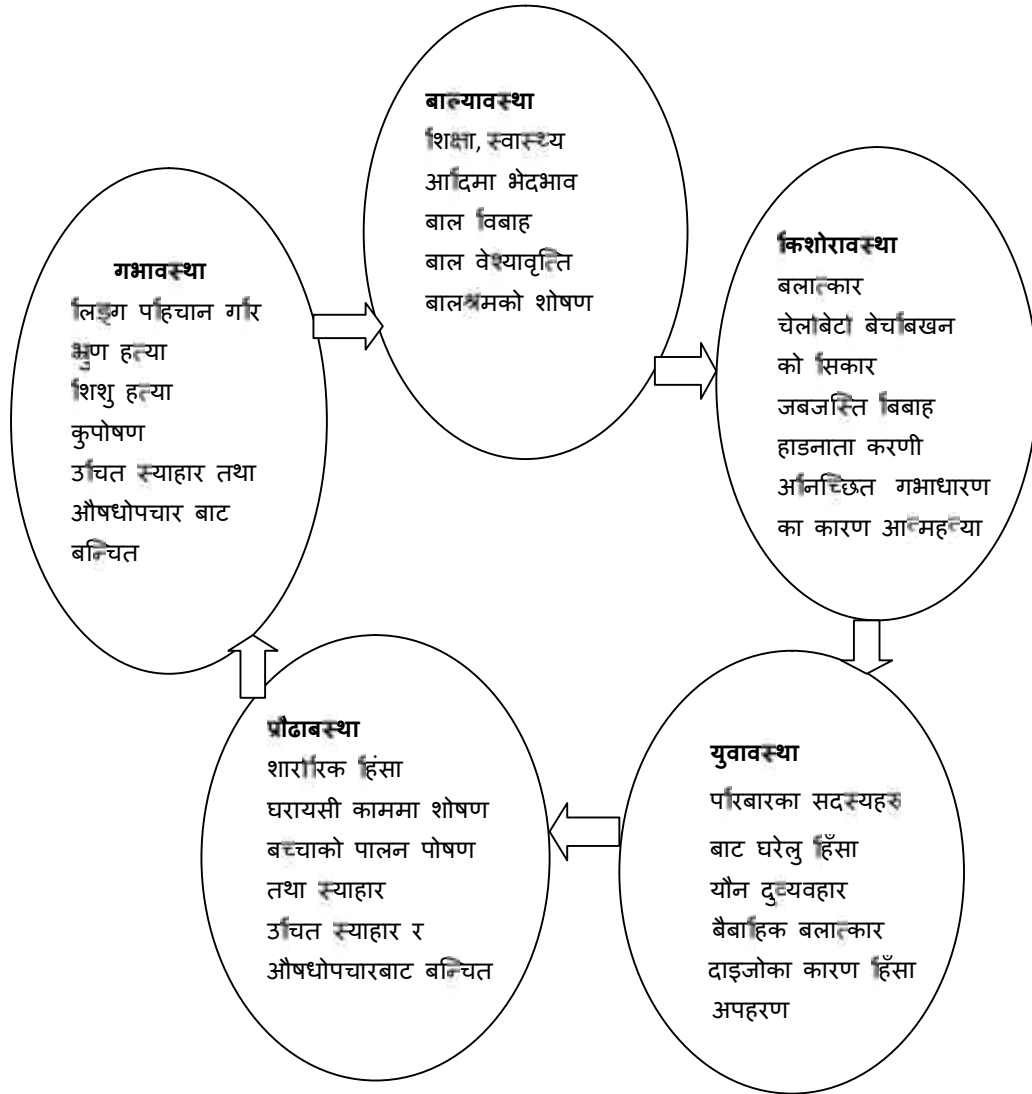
गभावस्था
लिङ्ग पहिचान गरि
भ्रुण हत्या
शिशु हत्या
कुपोषण
उचित स्याहार तथा
औषधोपचार बाट
बन्चित

बाल्यावस्था
शिक्षा, स्वास्थ्य
आदिमा भेदभाव
बाल विबाह
बाल वेश्यावृत्ति
बालश्रमको शोषण

किशोरावस्था
बलात्कार
चेलाबेटी बेचबिखन
को सिकार
जबजस्ति बिबाह
हाडनाता करणी
अनिच्छित गभाधारण
का कारण आत्महत्या

युवावस्था
परिबारका सदस्यहरु
बाट घरेलु हिँसा
यौन दुर्व्यवहार
बैबाहिक बलात्कार
दाइजोका कारण हिँसा
अपहरण

प्रौढाबस्था
शारीरिक हिंसा
घरायसी काममा शोषण
बच्चाको पालन पोषण
तथा स्याहार
उचित स्याहार र
औषधोपचारबाट बन्चित